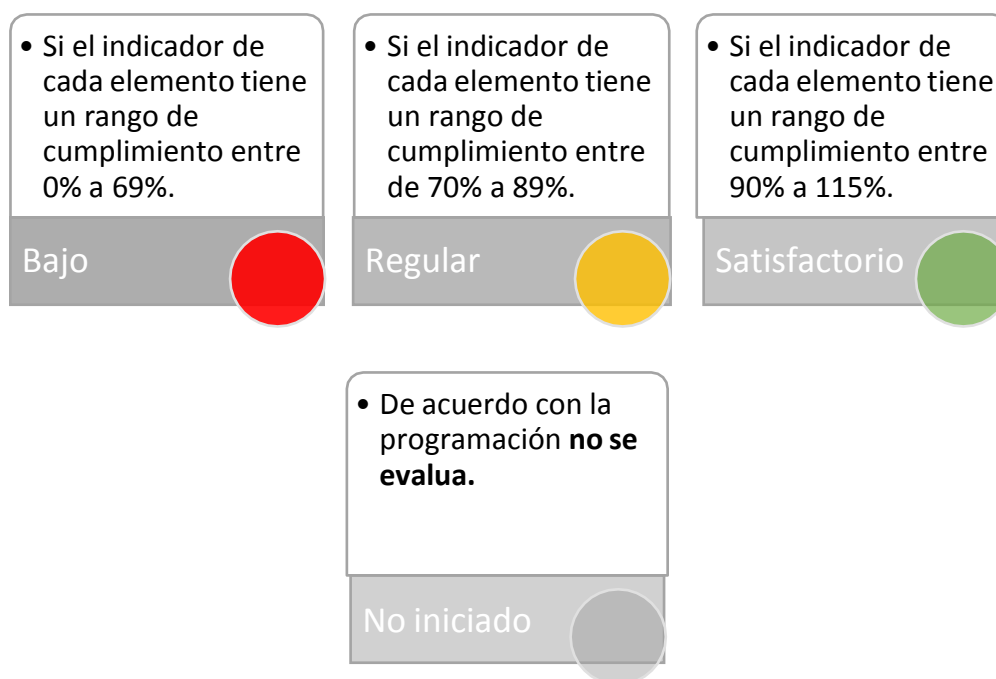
• Si el indicador de cada elemento tiene un rango de cumplimiento entre 0% a 69%.

Bajo

• Si el indicador de cada elemento tiene un rango de cumplimiento entre de 70% a 89%.

Regular

• Si el indicador de cada elemento tiene un rango de cumplimiento entre 90% a 115%.

Satisfactorio

• De acuerdo con la programación **no se evalua.**

No iniciado